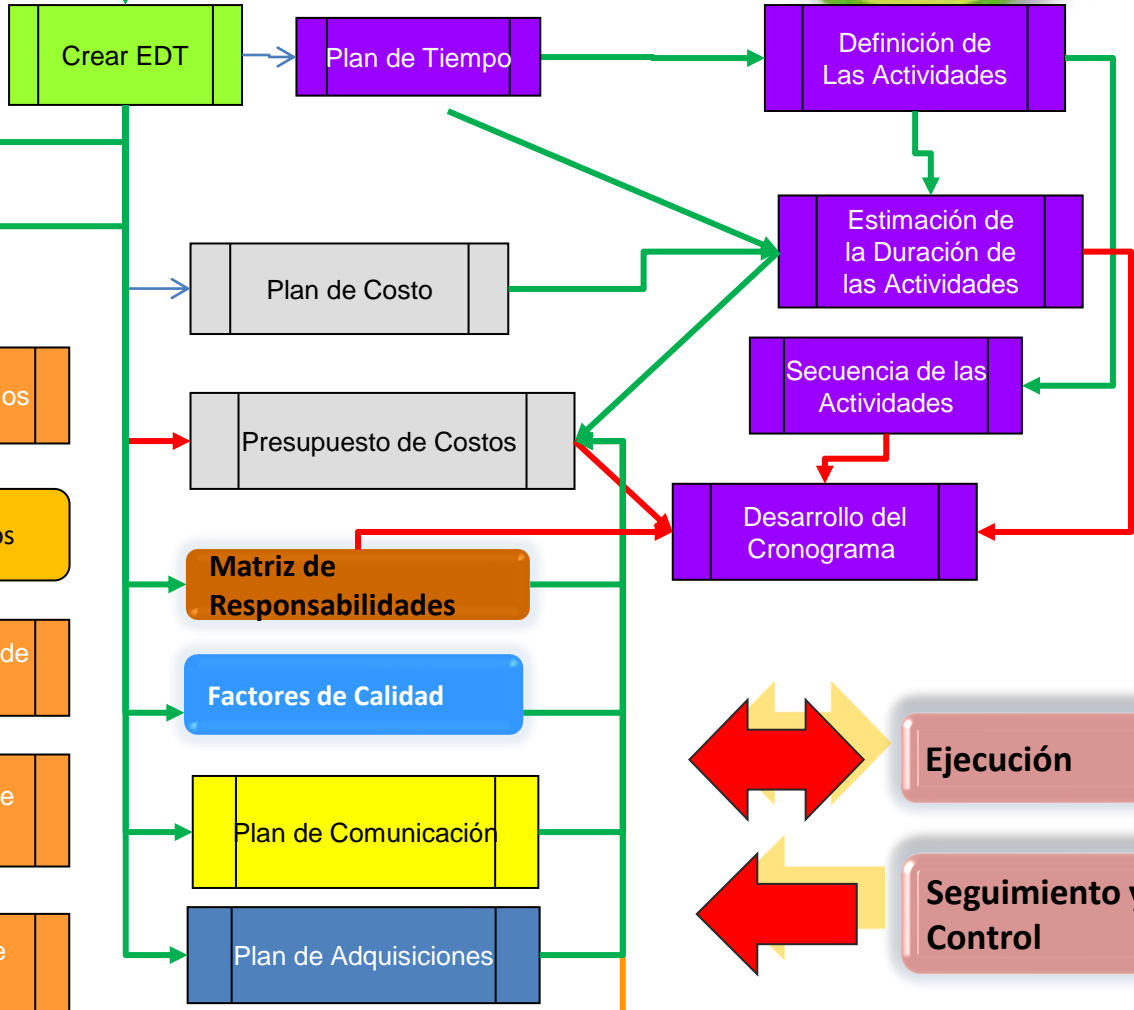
Crear EDT

Plan de Tiempo

Definición de Las Actividades

Estimación de la Duración de las Actividades

Plan de Costo

Secuencia de las Actividades

os

Presupuesto de Costos

os

Desarrollo del Cronograma

Matriz de Responsabilidades

de

Factores de Calidad

e

Ejecución

Plan de Comunicación

Seguimiento y Control

e

Plan de Adquisiciones